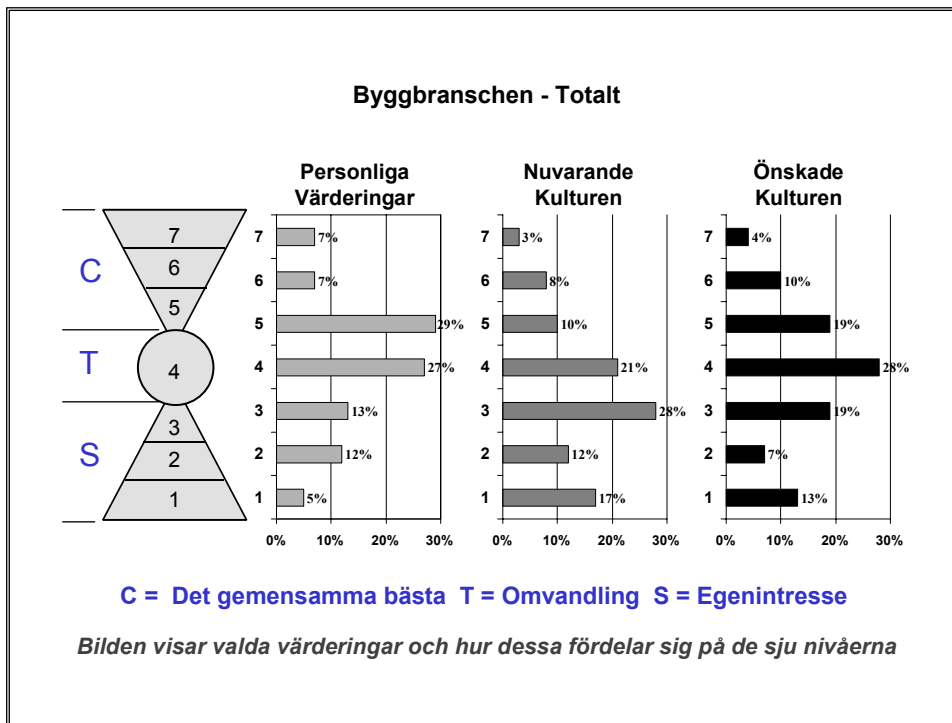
Byggbranschen - Totalt

C
T
S

7
6
5
4
3
2
1

Personliga Värderingar

| | |
|---|---|
| 7 | 7% |
| 6 | 7% |
| 5 | 29% |
| 4 | 27% |
| 3 | 13% |
| 2 | 12% |
| 1 | 5% |

0% 10% 20% 30%

Nuvarande Kulturen

| | |
|---|---|
| 7 | 3% |
| 6 | 8% |
| 5 | 10% |
| 4 | 21% |
| 3 | 28% |
| 2 | 12% |
| 1 | 17% |

0% 10% 20% 30%

Önskade Kulturen

| | |
|---|---|
| 7 | 4% |
| 6 | 10% |
| 5 | 19% |
| 4 | 28% |
| 3 | 19% |
| 2 | 7% |
| 1 | 13% |

0% 10% 20% 30%

C = Det gemensamma bästa T = Omvandling S = Egenintresse

Bilden visar valda värderingar och hur dessa fördelar sig på de sju nivåerna